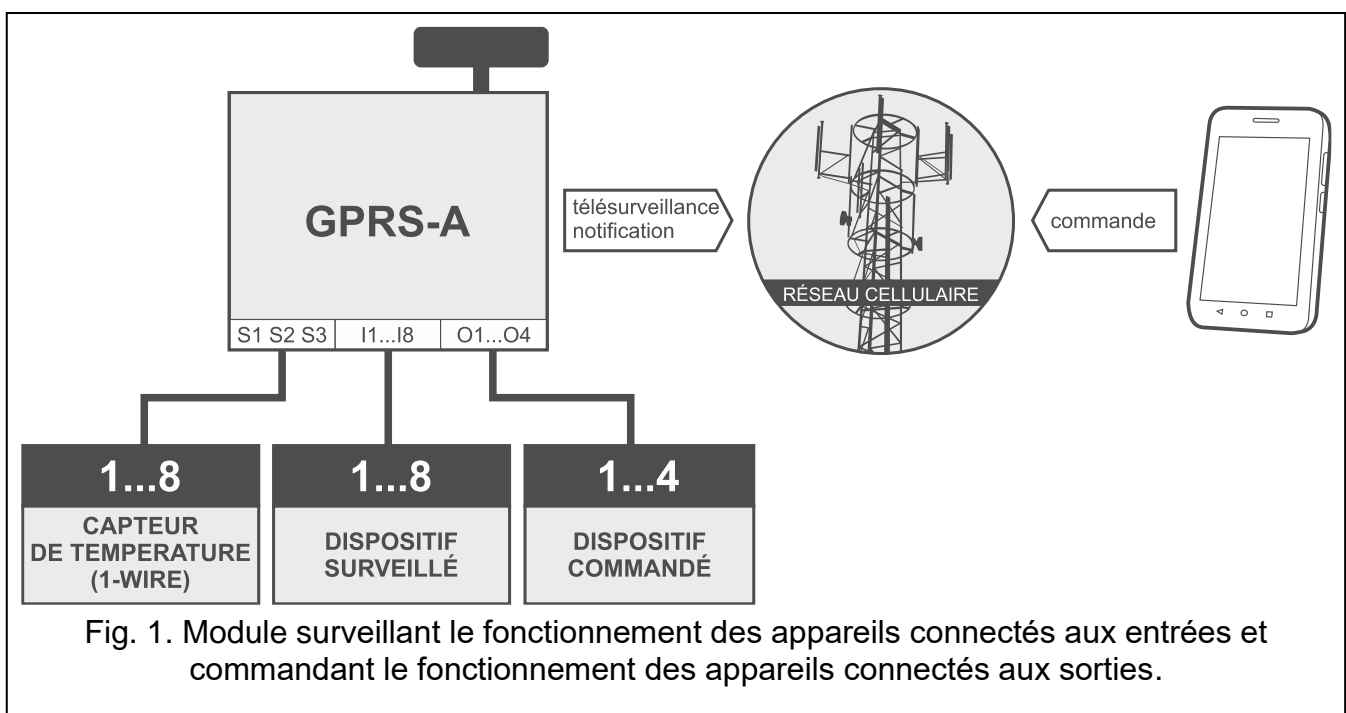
GPRS-A

S1 S2 S3 | I1...I8 | O1...O4

télésurveillance
notification

RÉSEAU CELLULAIRE

commande

1...8
CAPTEUR DE TEMPERATURE (1-WIRE)

1...8
DISPOSITIF SURVEILLÉ

1...4
DISPOSITIF COMMANDÉ

Fig. 1. Module surveillant le fonctionnement des appareils connectés aux entrées et commandant le fonctionnement des appareils connectés aux sorties.